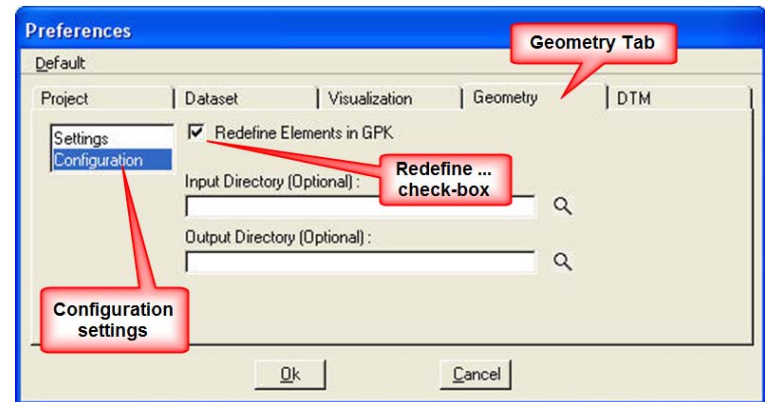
Preferences

Default

Geometry Tab

Project | Dataset | Visualization | Geometry | DTM

Settings
Configuration

Redefine Elements in GPK

Redefine ... check-box

Input Directory (Optional) :

Output Directory (Optional) :

Configuration settings

Ok

Cancel